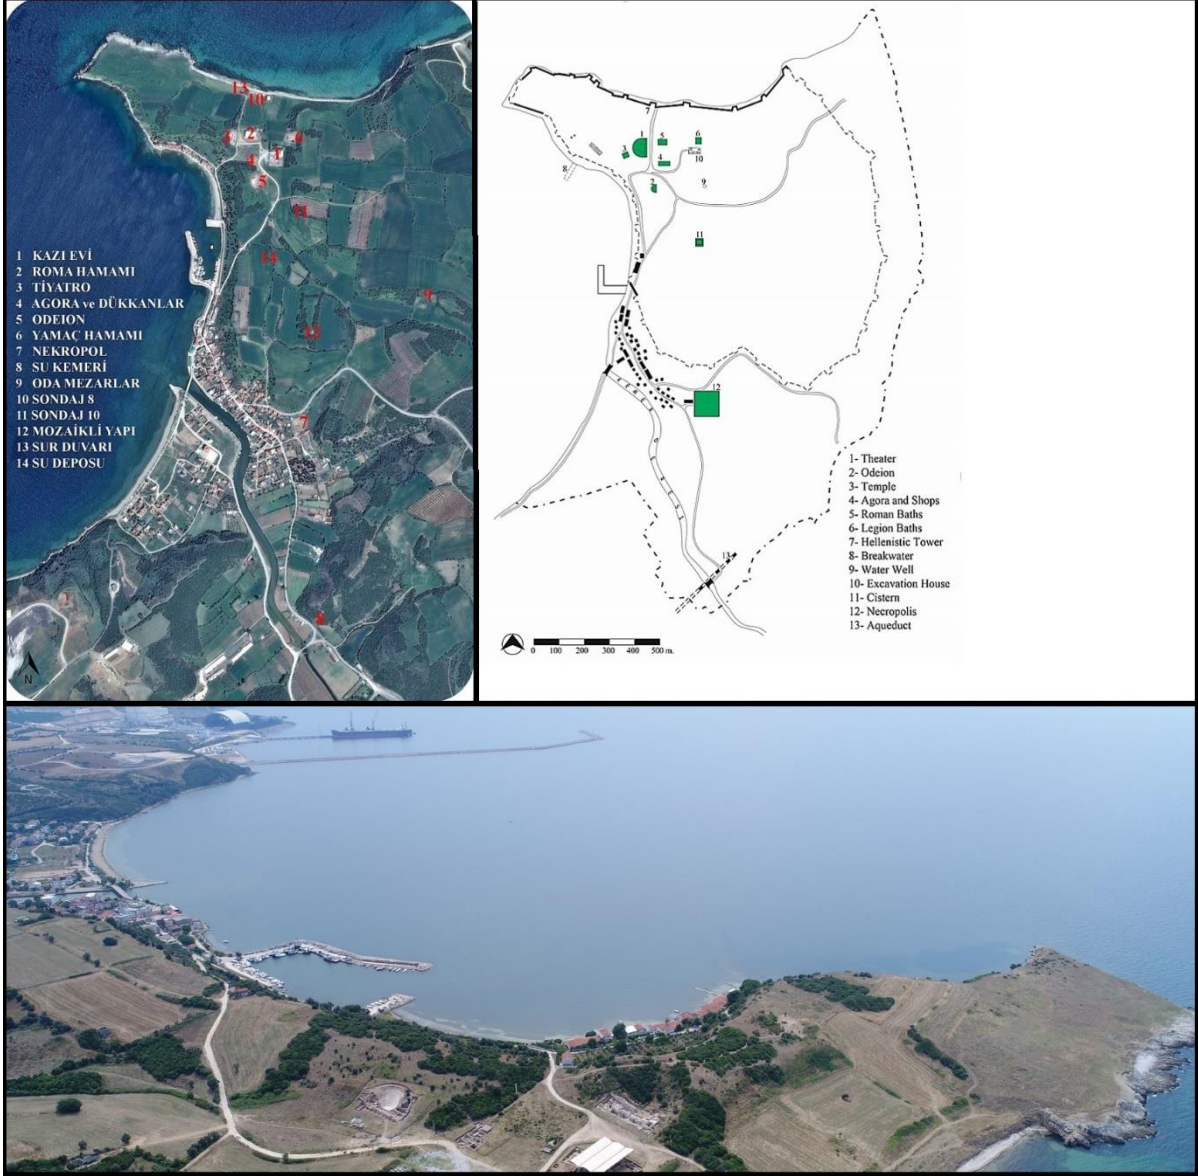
13 10
3 2 6
4 1
5
11
14
9
12
7
8

1 KAZI EVİ
2 ROMA HAMAMI
3 TİYATRO
4 AGORA ve DÜKKANLAR
5 ODEION
6 YAMAÇ HAMAMI
7 NEKROPOL
8 SU KEMERİ
9 ODA MEZARLAR
10 SONDAJ 8
11 SONDAJ 10
12 MOZAİKLİ YAPI
13 SUR DUVARI
14 SU DEPOSU

N

1 5 6
3 4 10
8 2 9
11
12
13

1- Theater
2- Odeion
3- Temple
4- Agora and Shops
5- Roman Baths
6- Legion Baths
7- Hellenistic Tower
8- Breakwater
9- Water Well
10- Excavation House
11- Cistern
12- Necropolis
13- Aqueduct

0 100 200 300 400 500 m.